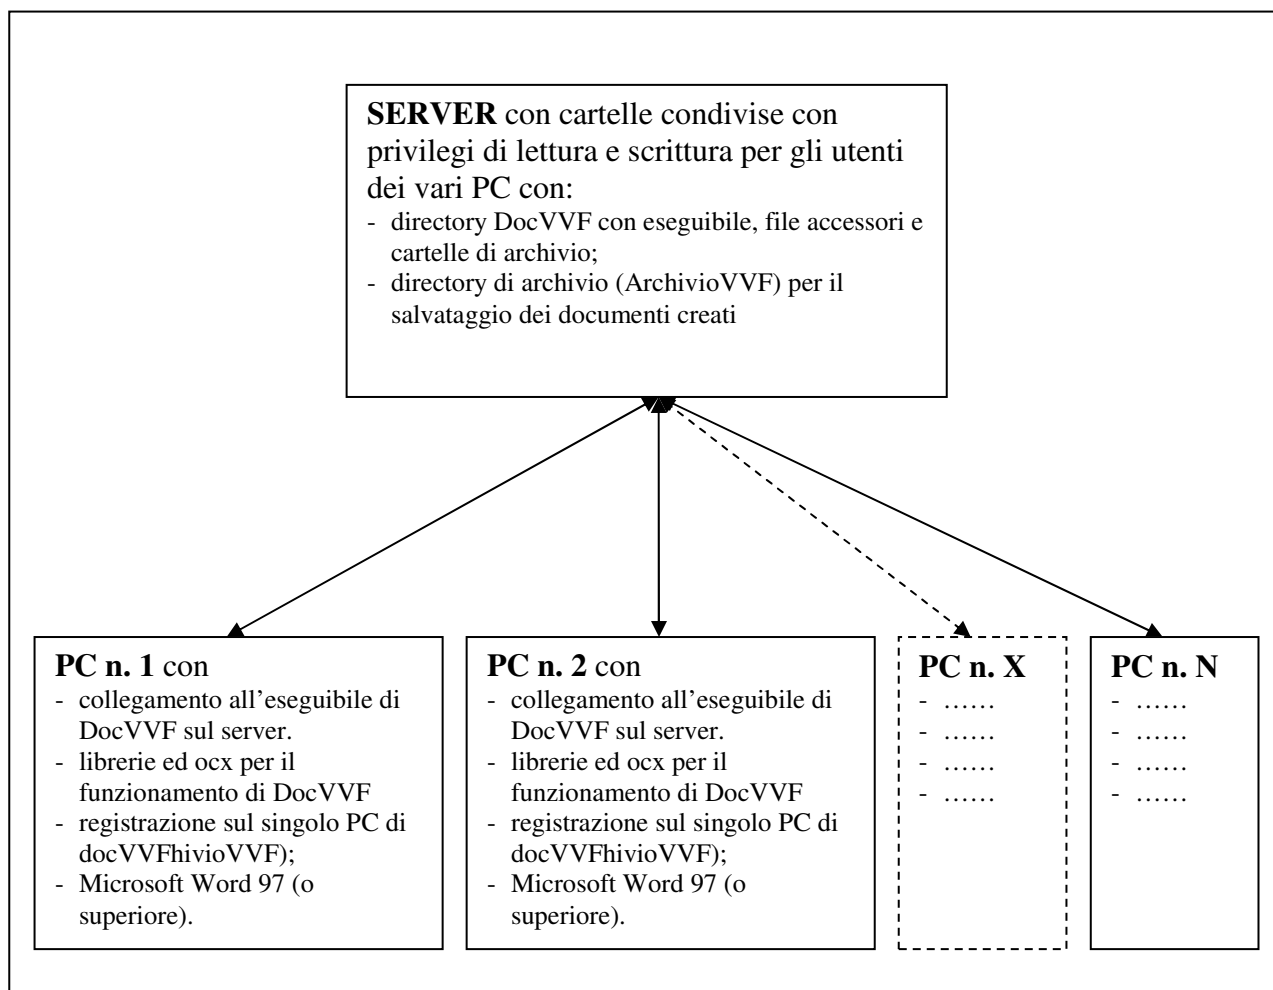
**SERVER** con cartelle condivise con privilegi di lettura e scrittura per gli utenti dei vari PC con:
- directory DocVVF con eseguibile, file accessori e cartelle di archivio;
- directory di archivio (ArchivioVVF) per il salvataggio dei documenti creati

**PC n. 1** con
- collegamento all'eseguibile di DocVVF sul server.
- librerie ed ocx per il funzionamento di DocVVF
- registrazione sul singolo PC di docVVFhivioVVF);
- Microsoft Word 97 (o superiore).

**PC n. 2** con
- collegamento all'eseguibile di DocVVF sul server.
- librerie ed ocx per il funzionamento di DocVVF
- registrazione sul singolo PC di docVVFhivioVVF);
- Microsoft Word 97 (o superiore).

**PC n. X**
- ……
- ……
- ……
- ……

**PC n. N**
- ……
- ……
- ……
- ……